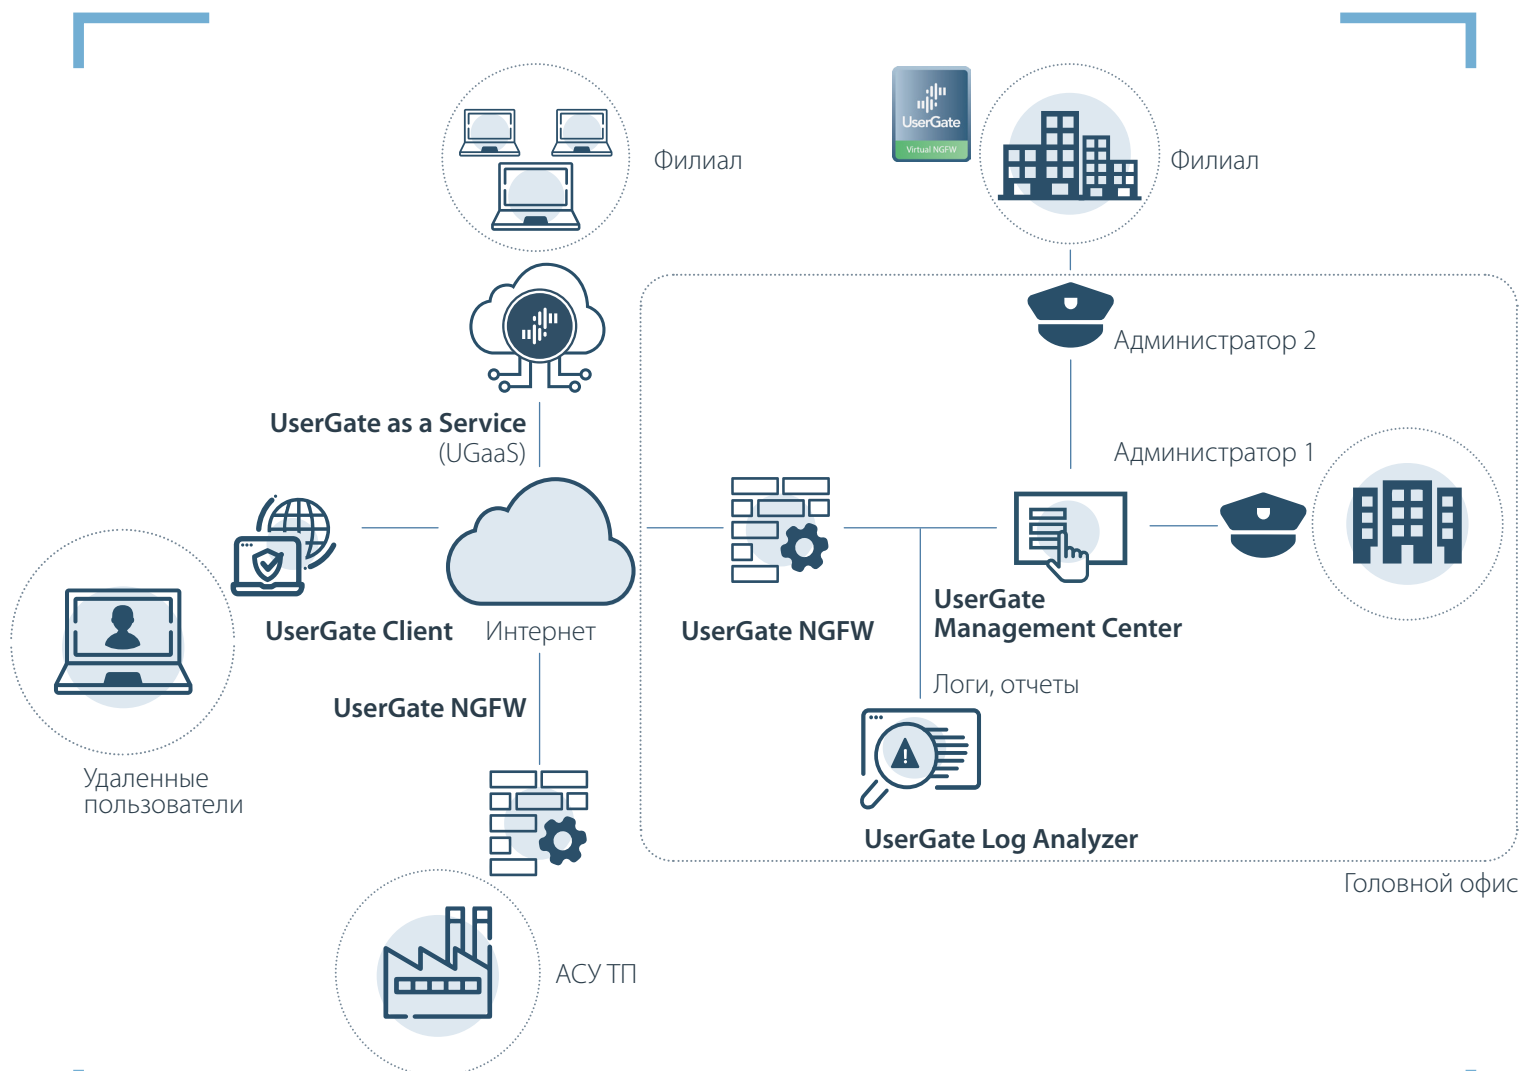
Филиал

UserGate
Virtual NGFW

Филиал

Администратор 2

UserGate as a Service
(UGaaS)

Администратор 1

UserGate Client

Интернет

UserGate NGFW

UserGate
Management Center

Логи, отчеты

UserGate NGFW

Удаленные
пользователи

UserGate Log Analyzer

Головной офис

АСУ ТП